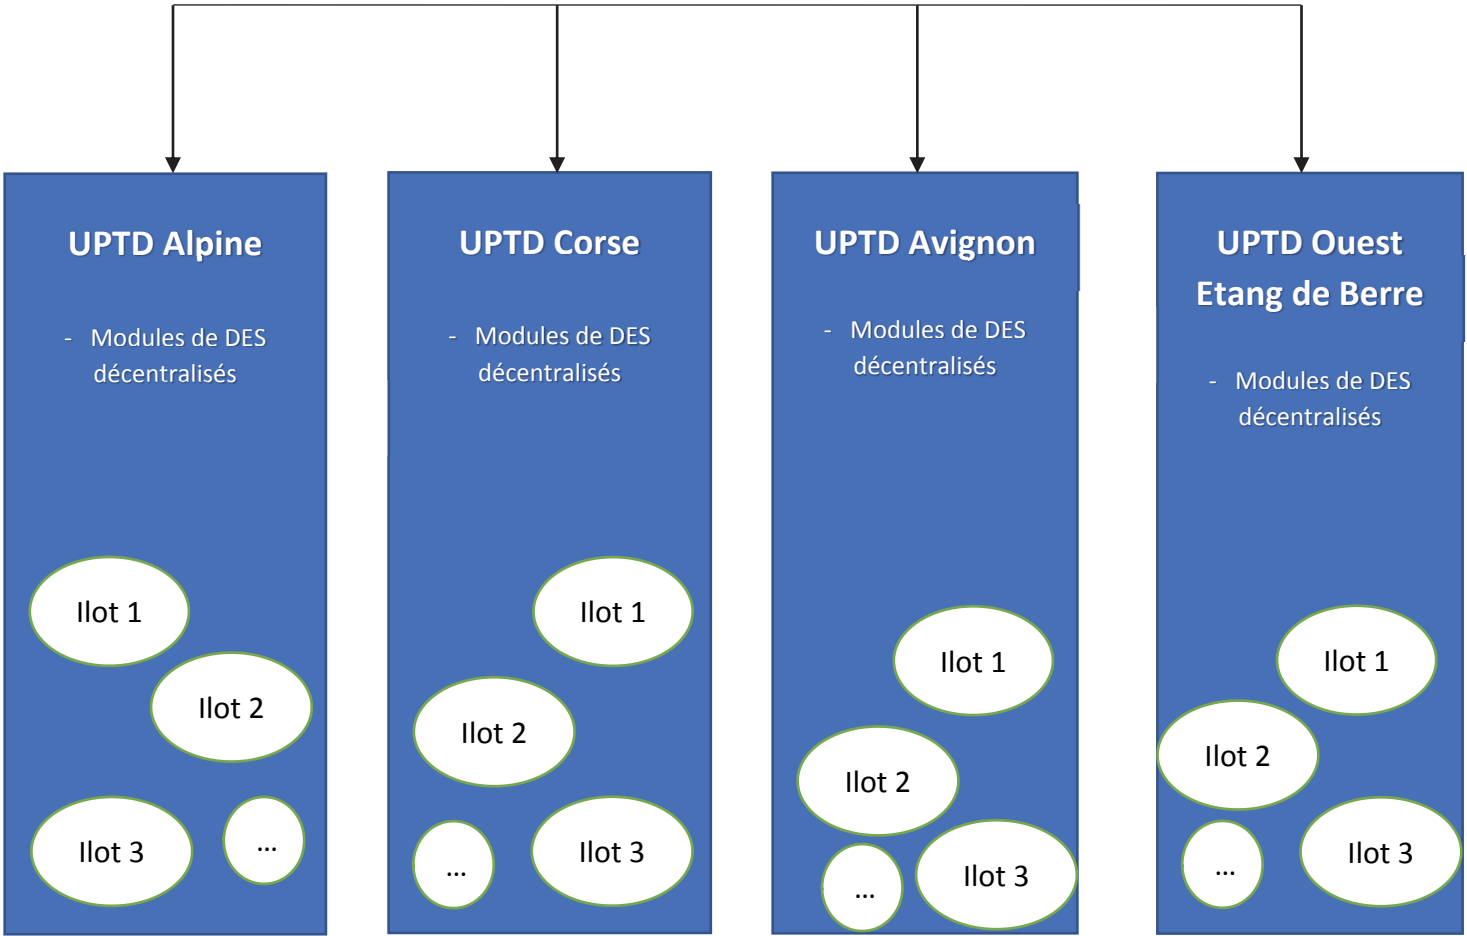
UPTD Alpine

- Modules de DES décentralisés

Ilot 1

Ilot 2

Ilot 3

…

UPTD Corse

- Modules de DES décentralisés

Ilot 1

Ilot 2

…

Ilot 3

UPTD Avignon

- Modules de DES décentralisés

Ilot 1

Ilot 2

…

Ilot 3

UPTD Ouest Etang de Berre

- Modules de DES décentralisés

Ilot 1

Ilot 2

…

Ilot 3